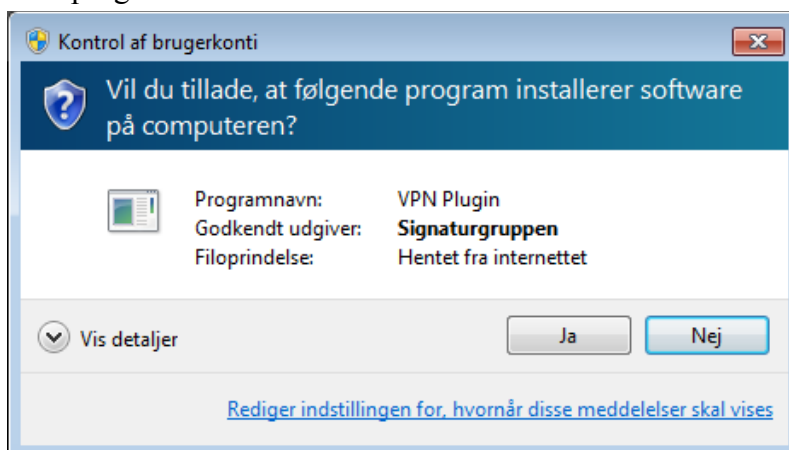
Kontrol af brugerkonti

Vil du tillade, at følgende program installerer software på computeren?

| Programnavn: | VPN Plugin |
|---|---|
| Godkendt udgiver: | Signaturgruppen |
| Filoprindelse: | Hentet fra internettet |

Vis detaljer

Ja

Nej

Rediger indstillingen for, hvornår disse meddelelser skal vises